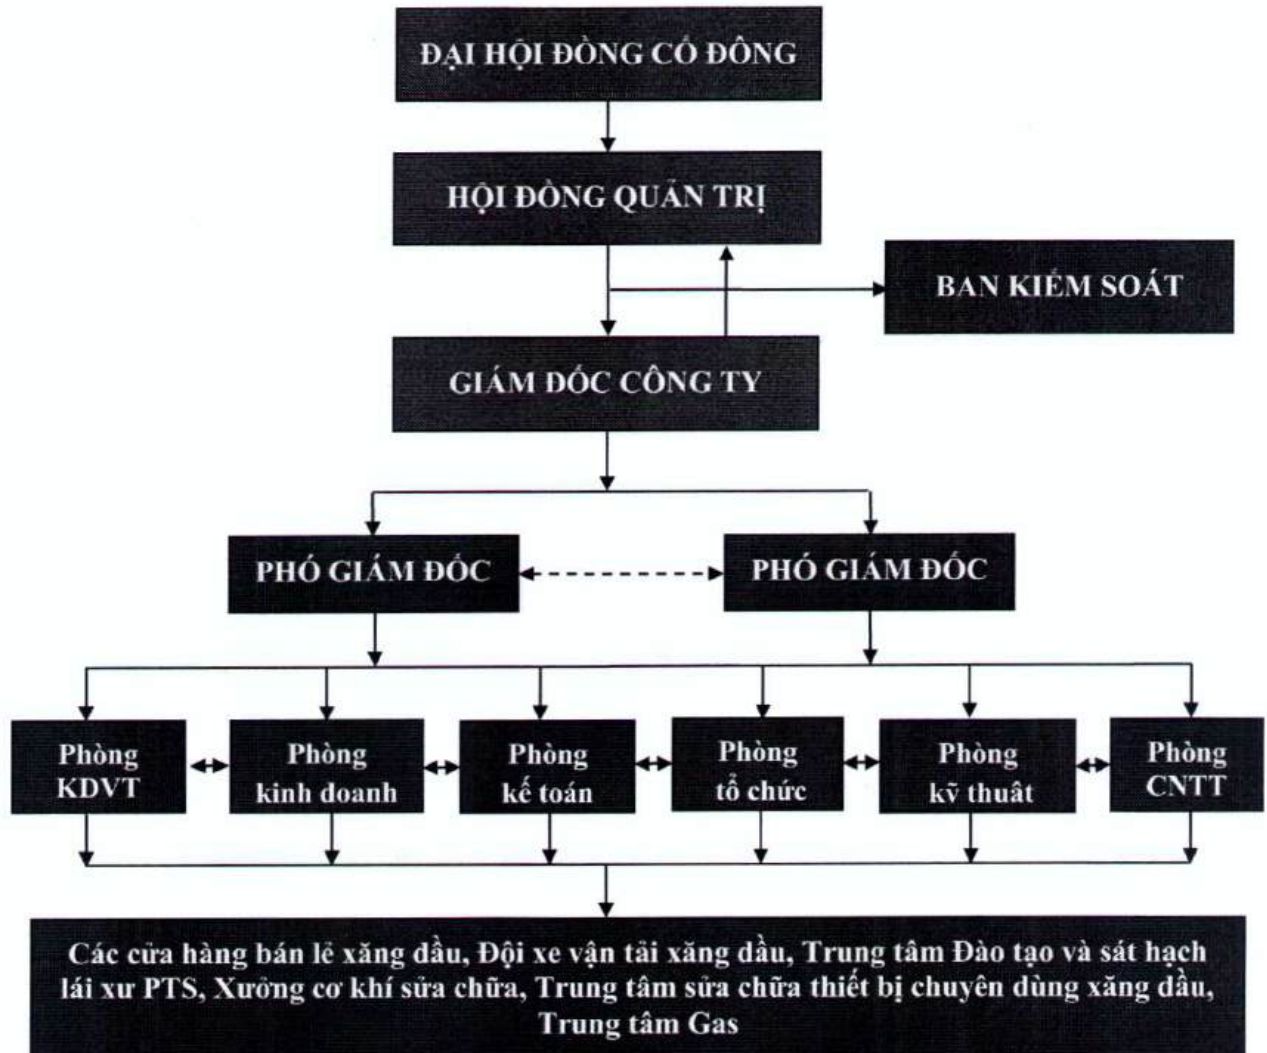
ĐẠI HỘI ĐỒNG CỔ ĐÔNG

HỘI ĐỒNG QUẢN TRỊ

BAN KIỂM SOÁT

GIÁM ĐỐC CÔNG TY

PHÓ GIÁM ĐỐC

PHÓ GIÁM ĐỐC

Phòng KDVT

Phòng kinh doanh

Phòng kế toán

Phòng tổ chức

Phòng kỹ thuât

Phòng CNTT

Các cửa hàng bán lẻ xăng dầu, Đội xe vận tải xăng dầu, Trung tâm Đào tạo và sát hạch lái xư PTS, Xưởng cơ khí sửa chữa, Trung tâm sửa chữa thiết bị chuyên dùng xăng dầu, Trung tâm Gas